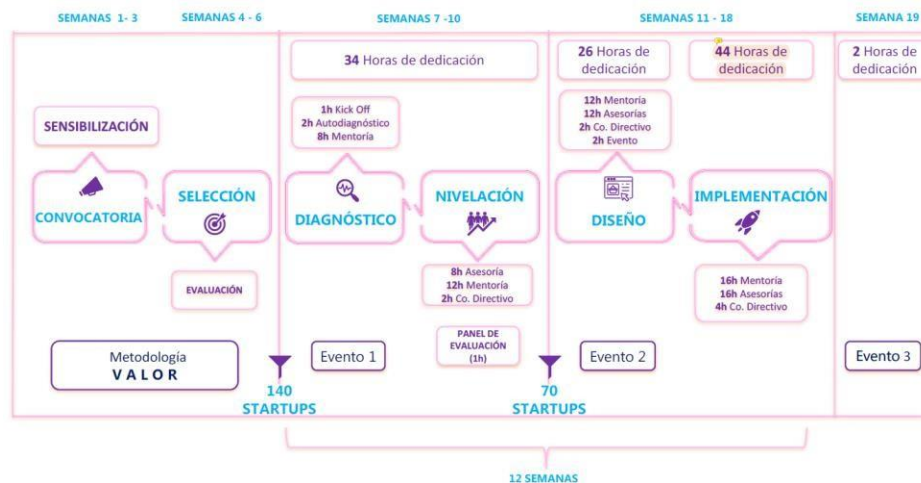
SEMANAS 1- 3

SEMANAS 4 - 6

SEMANAS 7 -10

SEMANAS 11 - 18

SEMANA 19

SENSIBILIZACIÓN

CONVOCATORIA

SELECCIÓN

EVALUACIÓN

Metodología
VALOR

34 Horas de dedicación

1h Kick Off
2h Autodiagnóstico
8h Mentoría

DIAGNÓSTICO

NIVELACIÓN

8h Asesoría
12h Mentoría
2h Co. Directivo

Evento 1

PANEL DE EVALUACIÓN (1h)

140 STARTUPS

26 Horas de dedicación

44 Horas de dedicación

12h Mentoría
12h Asesorías
2h Co. Directivo
2h Evento

DISEÑO

IMPLEMENTACIÓN

16h Mentoría
16h Asesorías
4h Co. Directivo

Evento 2

70 STARTUPS

2 Horas de dedicación

Evento 3

12 SEMANAS